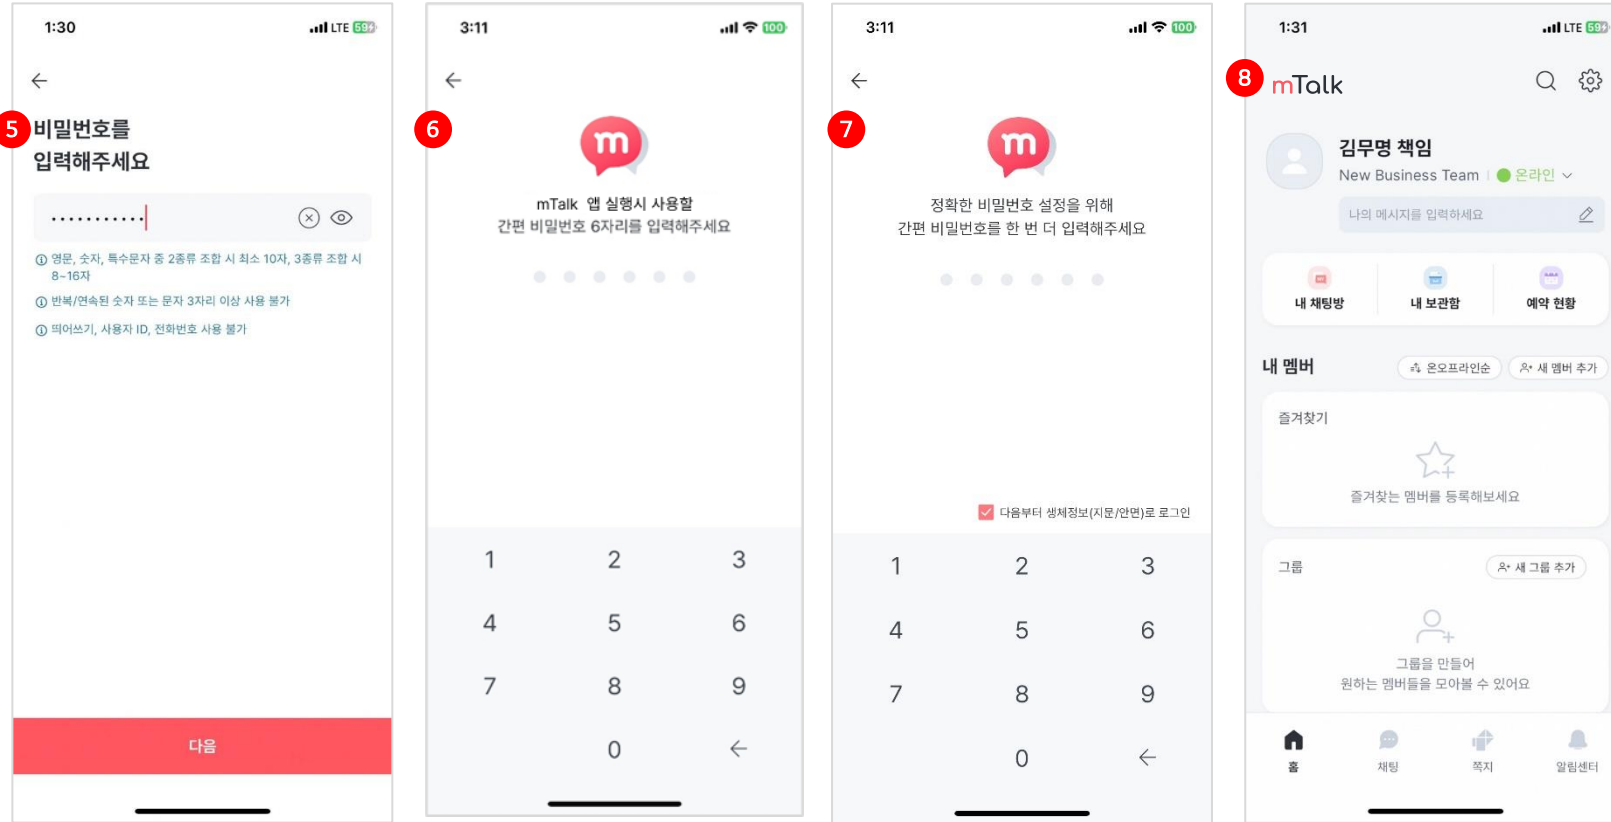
1:30 LTE 59

←

5 비밀번호를 입력해주세요

•••••••••••

ⓘ 영문, 숫자, 특수문자 중 2종류 조합 시 최소 10자, 3종류 조합 시 8~16자

ⓘ 반복/연속된 숫자 또는 문자 3자리 이상 사용 불가

ⓘ 띄어쓰기, 사용자 ID, 전화번호 사용 불가

다음

3:11 100

←

6

m

mTalk 앱 실행시 사용할
간편 비밀번호 6자리를 입력해주세요

1 2 3
4 5 6
7 8 9
0 ←

3:11 100

←

7

m

정확한 비밀번호 설정을 위해
간편 비밀번호를 한 번 더 입력해주세요

다음부터 생체정보(지문/안면)로 로그인

1 2 3
4 5 6
7 8 9
0 ←

1:31 LTE 59

8 mTalk

김무명 책임
New Business Team | 온라인

나의 메시지를 입력하세요

내 채팅방 내 보관함 예약 현황

내 멤버 온오프라인순 새 멤버 추가

즐겨찾기

즐겨찾는 멤버를 등록해보세요

그룹 새 그룹 추가

그룹을 만들어
원하는 멤버들을 모아볼 수 있어요

홈 채팅 쪽지 알림센터